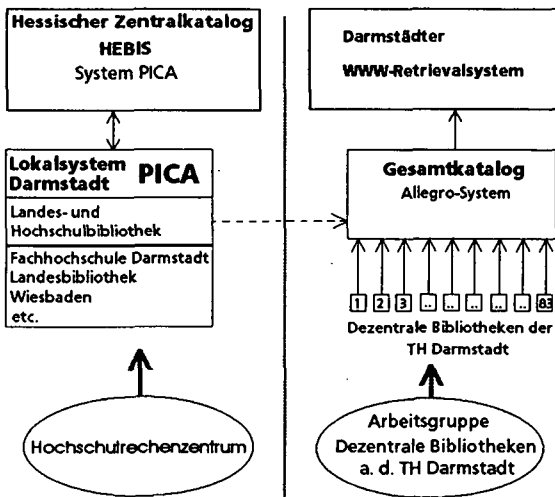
Hessischer Zentralkatalog
HEBIS
System PICA

Lokalsystem Darmstadt PICA

Landes- und Hochschulbibliothek

Fachhochschule Darmstadt
Landesbibliothek Wiesbaden
etc.

Hochschulrechenzentrum

Darmstädter
WWW-Retrievalsystem

Gesamtkatalog
Allegro-System

1 2 3 .. .. .. .. .. 83

Dezentrale Bibliotheken der TH Darmstadt

Arbeitsgruppe
Dezentrale Bibliotheken
a. d. TH Darmstadt